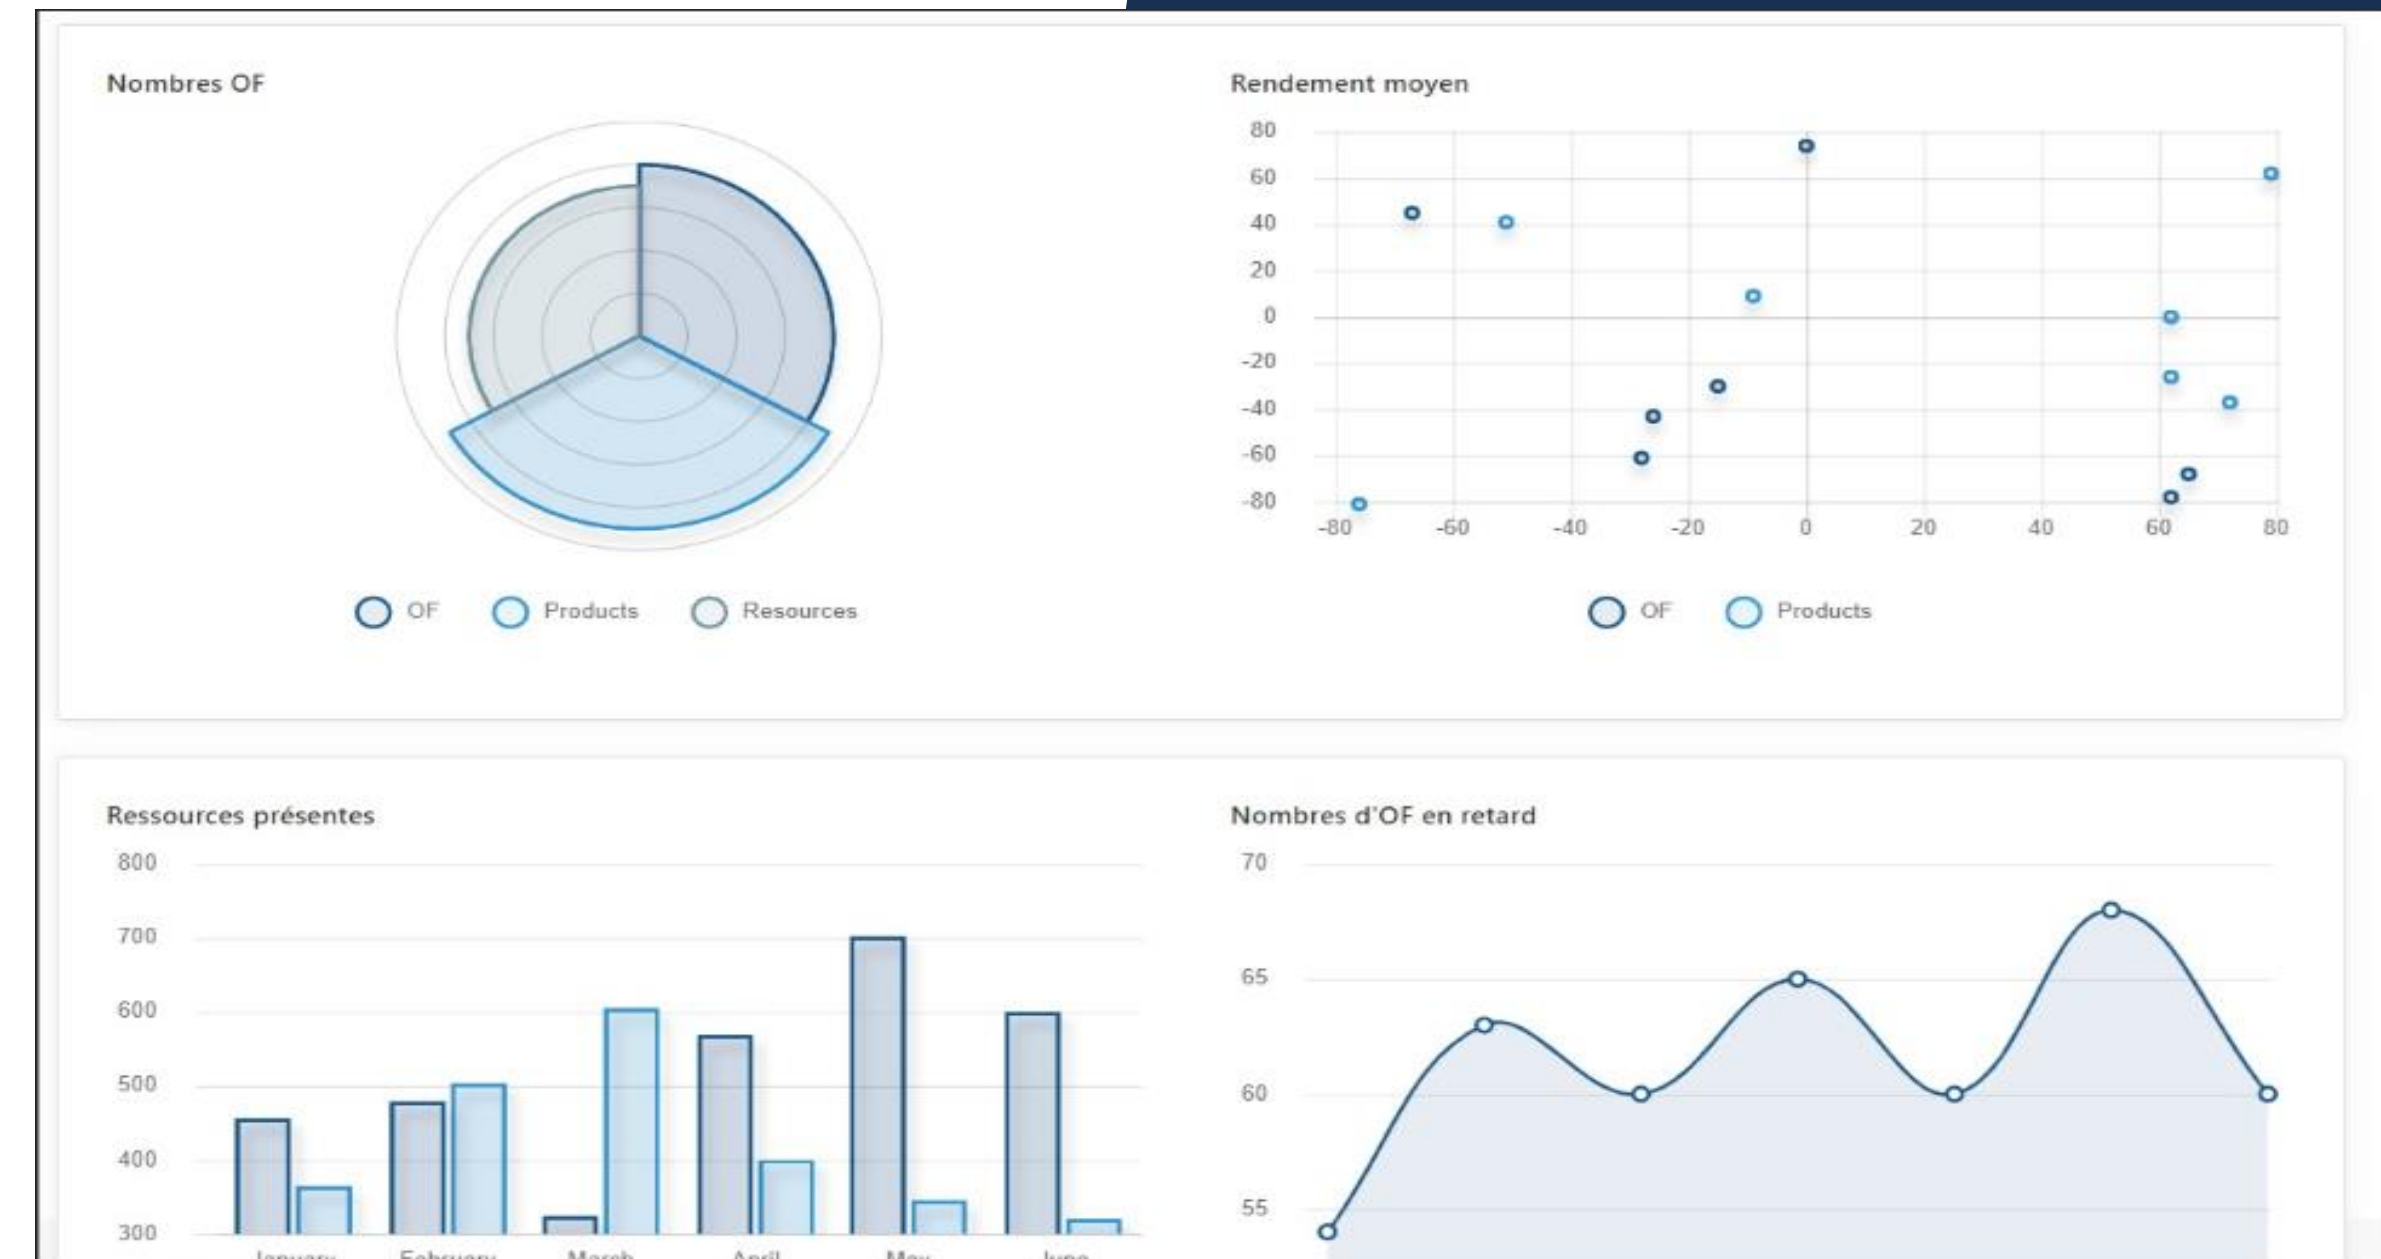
Nombres OF

OF Products Resources

Rendement moyen

80
60
40
20
0
-20
-40
-60
-80
-80 -60 -40 -20 0 20 40 60 80

OF Products

Ressources présentes

800
700
600
500
400
300
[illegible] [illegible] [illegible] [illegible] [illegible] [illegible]

Nombres d'OF en retard

70
65
60
55